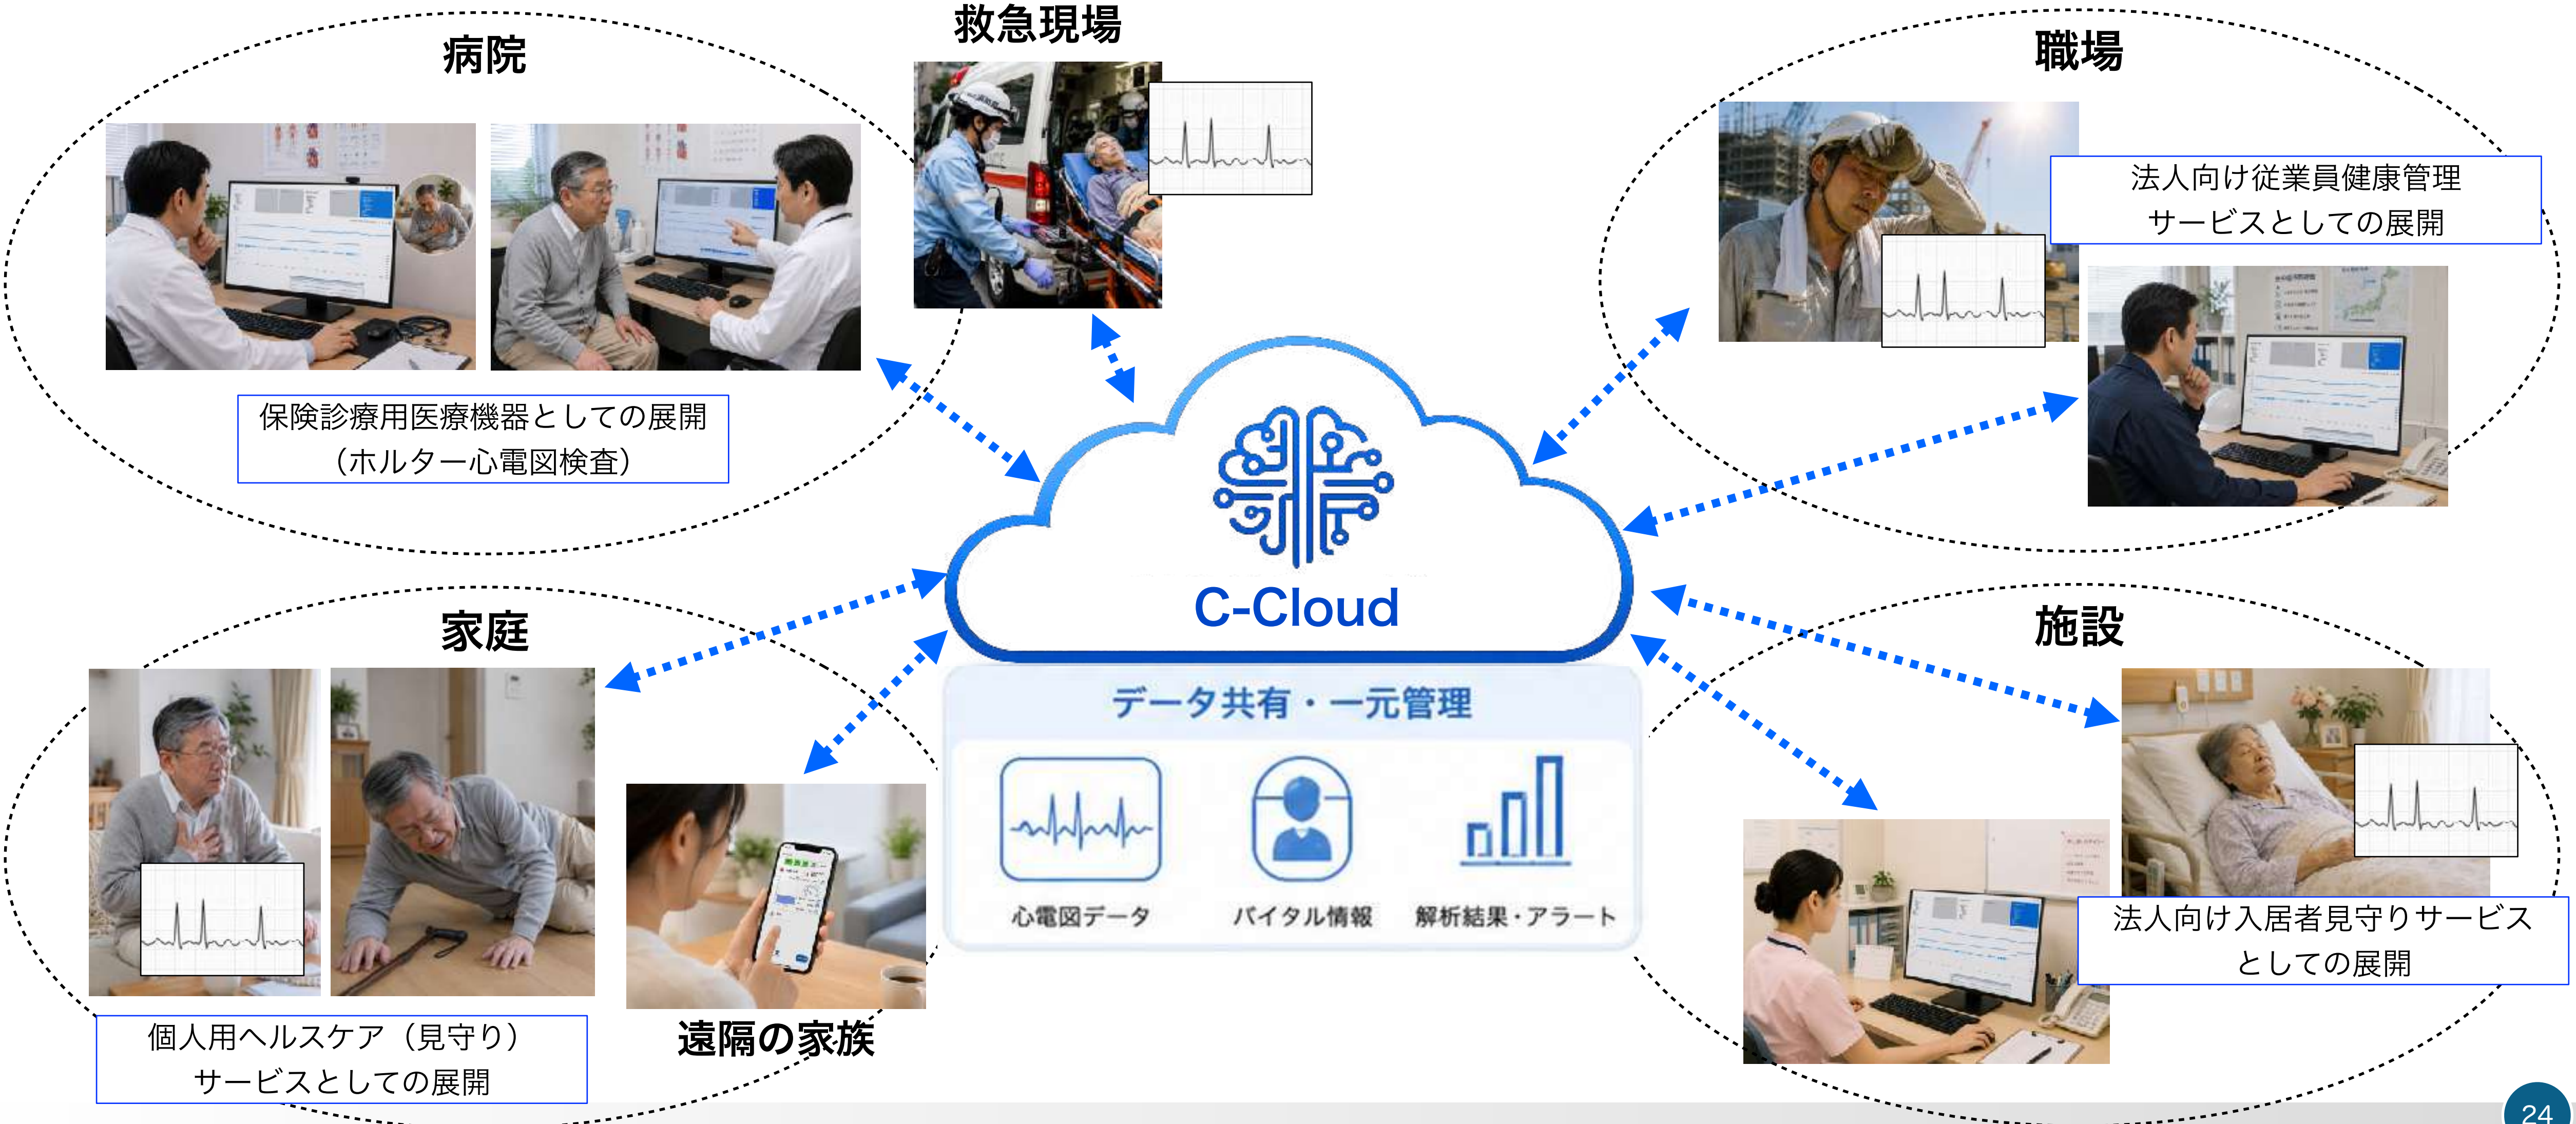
病院

保険診療用医療機器としての展開
（ホルター心電図検査）

救急現場

職場

法人向け従業員健康管理
サービスとしての展開

C-Cloud

データ共有・一元管理

心電図データ

バイタル情報

解析結果・アラート

家庭

個人用ヘルスケア（見守り）
サービスとしての展開

遠隔の家族

施設

法人向け入居者見守りサービス
としての展開

24